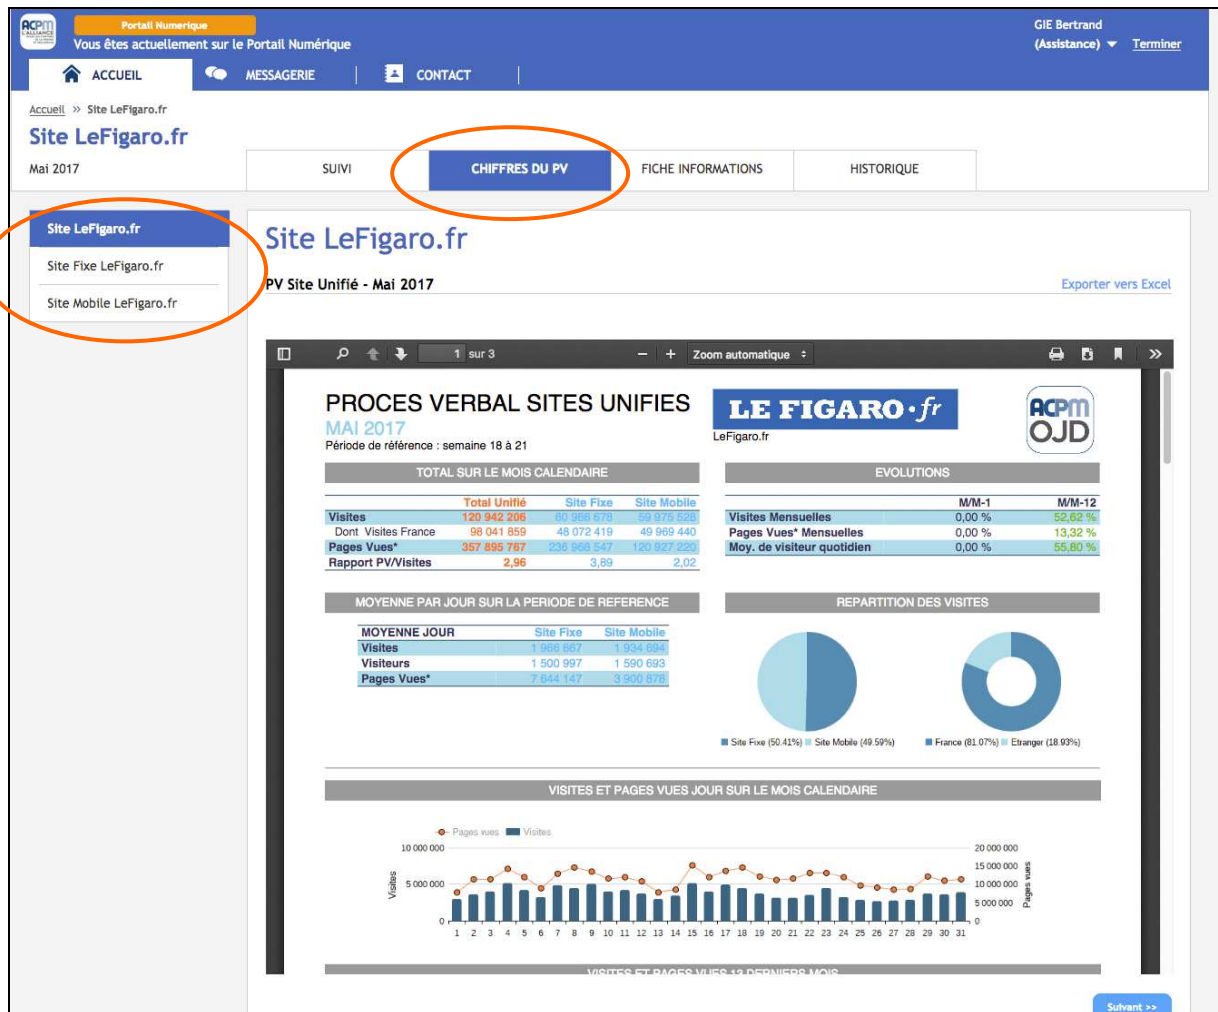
ACPM L'ALLIANCE

Portail Numerique
Vous êtes actuellement sur le Portail Numérique

GIE Bertrand (Assistance) Terminer

ACCUEIL | MESSAGERIE | CONTACT

Accueil » Site LeFigaro.fr

Site LeFigaro.fr

Mai 2017

SUIVI | CHIFFRES DU PV | FICHE INFORMATIONS | HISTORIQUE

Site LeFigaro.fr
Site Fixe LeFigaro.fr
Site Mobile LeFigaro.fr

Site LeFigaro.fr

PV Site Unifié - Mai 2017

Exporter vers Excel

1 sur 3 — + Zoom automatique

PROCES VERBAL SITES UNIFIES
MAI 2017
Période de référence : semaine 18 à 21

LE FIGARO·fr
LeFigaro.fr

ACPM OJD

TOTAL SUR LE MOIS CALENDAIRE

| | Total Unifié | Site Fixe | Site Mobile |
|---|---|---|---|
| Visites | 120 942 206 | 60 966 678 | 59 975 528 |
| Dont Visites France | 98 041 859 | 48 072 419 | 49 969 440 |
| Pages Vues* | 357 895 767 | 236 968 547 | 120 927 220 |
| Rapport PV/Visites | 2,96 | 3,89 | 2,02 |

EVOLUTIONS

| | M/M-1 | M/M-12 |
|---|---|---|
| Visites Mensuelles | 0,00 % | 52,62 % |
| Pages Vues* Mensuelles | 0,00 % | 13,32 % |
| Moy. de visiteur quotidien | 0,00 % | 55,80 % |

MOYENNE PAR JOUR SUR LA PERIODE DE REFERENCE

| MOYENNE JOUR | Site Fixe | Site Mobile |
|---|---|---|
| Visites | 1 966 667 | 1 934 694 |
| Visiteurs | 1 500 997 | 1 590 693 |
| Pages Vues* | 7 644 147 | 3 900 878 |

REPARTITION DES VISITES

Site Fixe (50.41%) Site Mobile (49.59%)
France (81.07%) Etranger (18.93%)

VISITES ET PAGES VUES JOUR SUR LE MOIS CALENDAIRE

Pages vues Visites
10 000 000
5 000 000
0
Visites
20 000 000
15 000 000
10 000 000
5 000 000
0
Pages vues
1 2 3 4 5 6 7 8 9 10 11 12 13 14 15 16 17 18 19 20 21 22 23 24 25 26 27 28 29 30 31

VISITES ET PAGES VUES 13 DERNIERS MOIS

Suivant >>